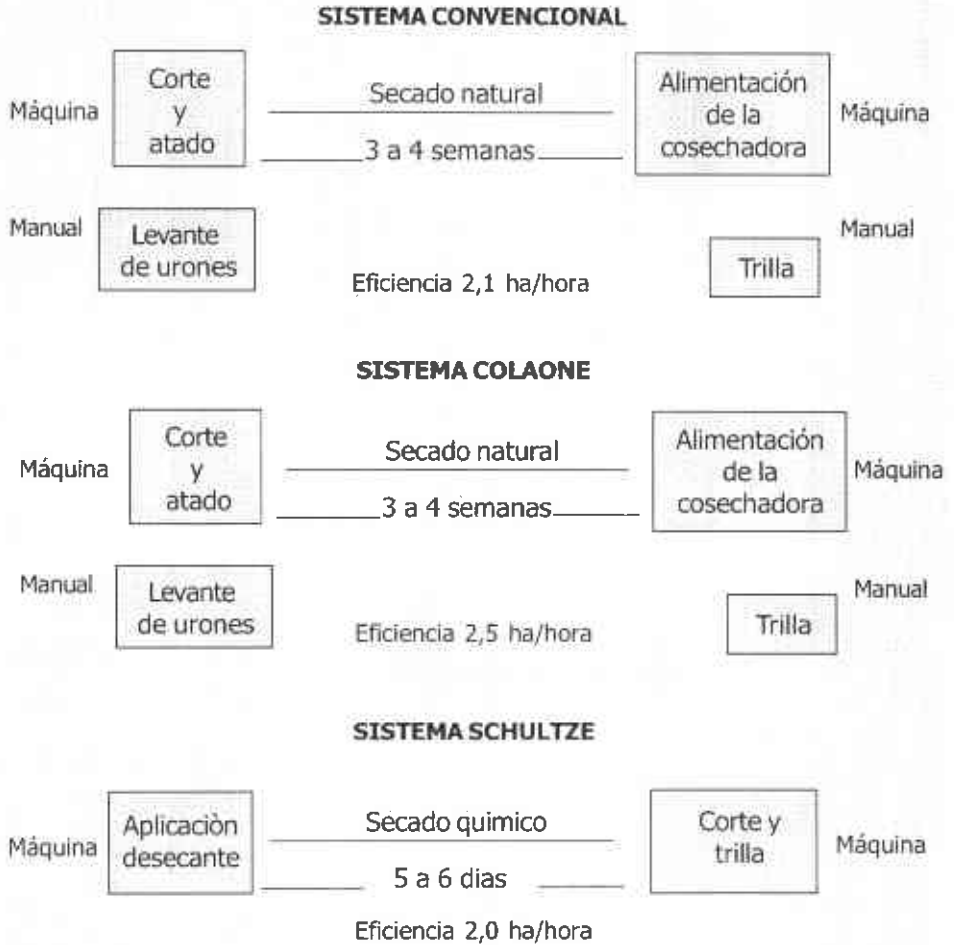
SISTEMA CONVENCIONAL

Máquina

Corte y atado

Secado natural

3 a 4 semanas

Alimentación de la cosechadora

Máquina

Manual

Levante de urones

Eficiencia 2,1 ha/hora

Manual

Trilla

SISTEMA COLAONE

Máquina

Corte y atado

Secado natural

3 a 4 semanas

Alimentación de la cosechadora

Máquina

Manual

Levante de urones

Eficiencia 2,5 ha/hora

Manual

Trilla

SISTEMA SCHULTZE

Máquina

Aplicaciòn desecante

Secado quimico

5 a 6 dias

Corte y trilla

Máquina

Eficiencia 2,0 ha/hora